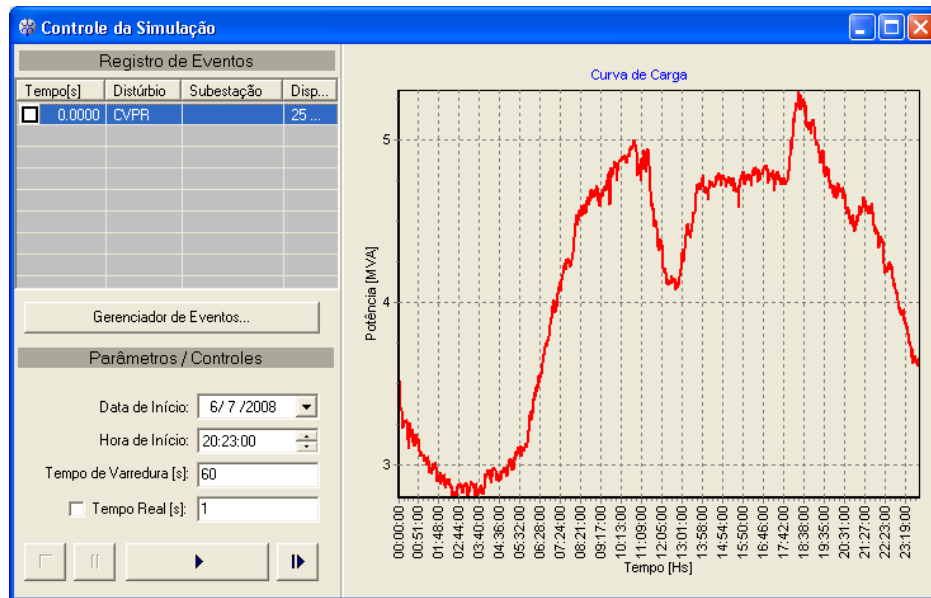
Controle da Simulação

Registro de Eventos

| Tempo[s] | Distúrbio | Subestação | Disp... |
|---|---|---|---|
| 0.0000 | CVPR | | 25 ... |

Gerenciador de Eventos...

Parâmetros / Controles

Data de Início: 6/ 7 /2008

Hora de Início: 20:23:00

Tempo de Varredura [s]: 60

Tempo Real [s]: 1

Curva de Carga

Potência [MVA]

5

4

3

00:00:00
00:51:00
01:48:00
02:44:00
03:40:00
04:36:00
05:32:00
06:28:00
07:24:00
08:21:00
09:17:00
10:13:00
11:09:00
12:05:00
13:01:00
13:58:00
14:54:00
15:50:00
16:46:00
17:42:00
18:38:00
19:35:00
20:31:00
21:27:00
22:23:00
23:19:00

Tempo [Hs]